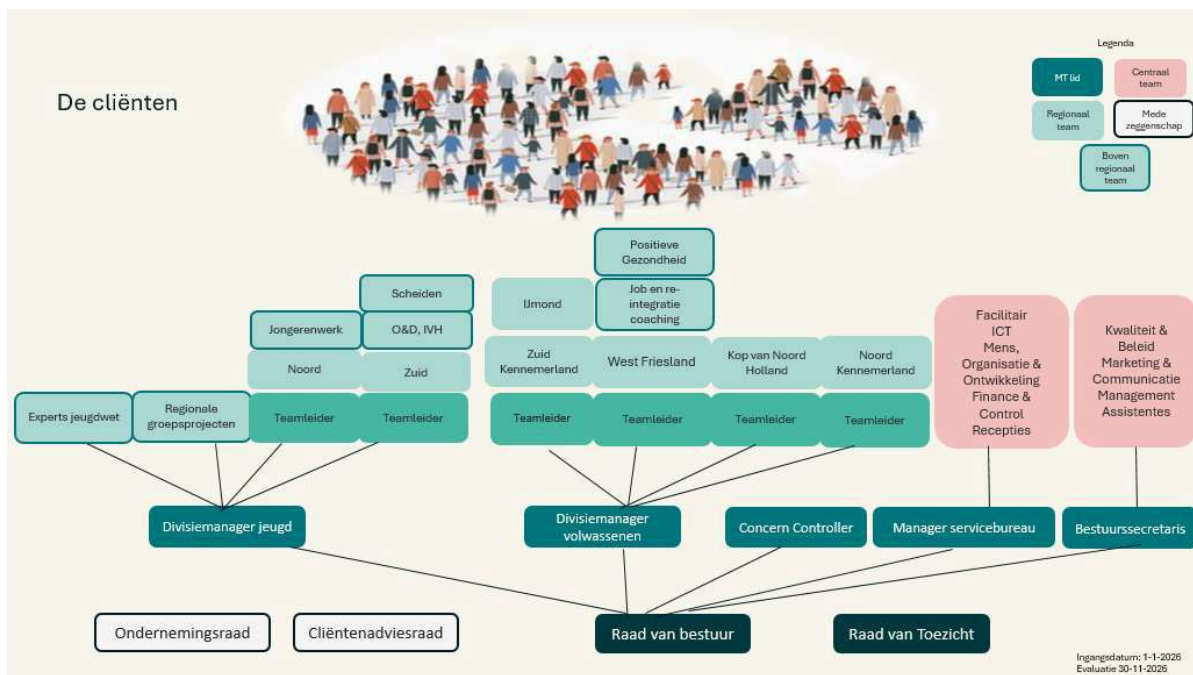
De cliënten

Legenda
MT lid
Centraal team
Regionaal team
Mede zeggenschap
Boven regionaal team

Positieve Gezondheid
Job en re-integratie coaching
IJmond

Scheiden
Jongerenwerk
O&D, IVH
Noord
Zuid

Zuid Kennemerland
West Friesland
Kop van Noord Holland
Noord Kennemerland

Facilitair
ICT
Mens, Organisatie & Ontwikkeling
Finance & Control
Recepties

Kwaliteit & Beleid
Marketing & Communicatie
Management Assistentes

Experts jeugdwet
Regionale groepsprojecten
Teamleider
Teamleider
Teamleider
Teamleider
Teamleider
Teamleider

Divisiemanager jeugd
Divisiemanager volwassenen
Concern Controller
Manager servicebureau
Bestuurssecretaris

Ondernemingsraad
Cliëntenadviesraad
Raad van bestuur
Raad van Toezicht

Ingangsdatum: 1-1-2026
Evaluatie 30-11-2026